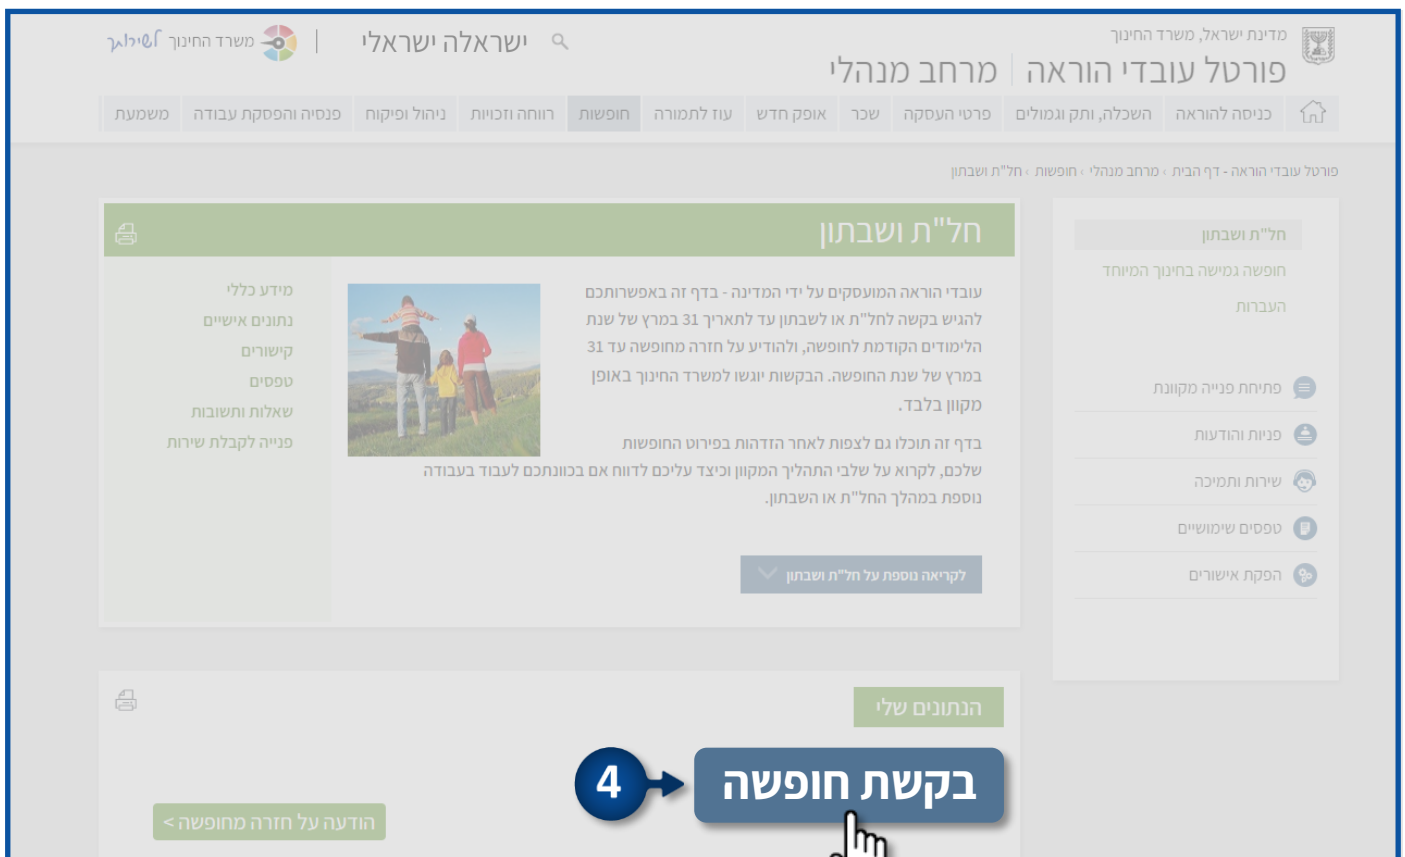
מדינת ישראל, משרד החינוך
פורטל עובדי הוראה | מרחב מנהלי

ישראלה ישראלי | משרד החינוך שילוב

כניסה להוראה | השכלה, ותק וגמולים | פרטי העסקה | שכר | אופק חדש | עוז לתמורה | חופשות | רווחה וזכויות | ניהול ופיקוח | פנסיה והפסקת עבודה | משמעת

פורטל עובדי הוראה - דף הבית › מרחב מנהלי › חופשות › חל"ת ושבתון

חל"ת ושבתון
חופשה גמישה בחינוך המיוחד
העברות

פתיחת פנייה מקוונת
פניות והודעות
שירות ותמיכה
טפסים שימושיים
הפקת אישורים

חל"ת ושבתון

עובדי הוראה המועסקים על ידי המדינה - בדף זה באפשרותכם להגיש בקשה לחל"ת או לשבתון עד לתאריך 31 במרץ של שנת הלימודים הקודמת לחופשה, ולהודיע על חזרה מחופשה עד 31 במרץ של שנת החופשה. הבקשות יוגשו למשרד החינוך באופן מקוון בלבד.

בדף זה תוכלו גם לצפות לאחר הזדהות בפירוט החופשות שלכם, לקרוא על שלבי התהליך המקוון וכיצד עליכם לדווח אם בכוונתכם לעבוד בעבודה נוספת במהלך החל"ת או השבתון.

לקריאה נוספת על חל"ת ושבתון

מידע כללי
נתונים אישיים
קישורים
טפסים
שאלות ותשובות
פנייה לקבלת שירות

הנתונים שלי

4
בקשת חופשה

הודעה על חזרה מחופשה >